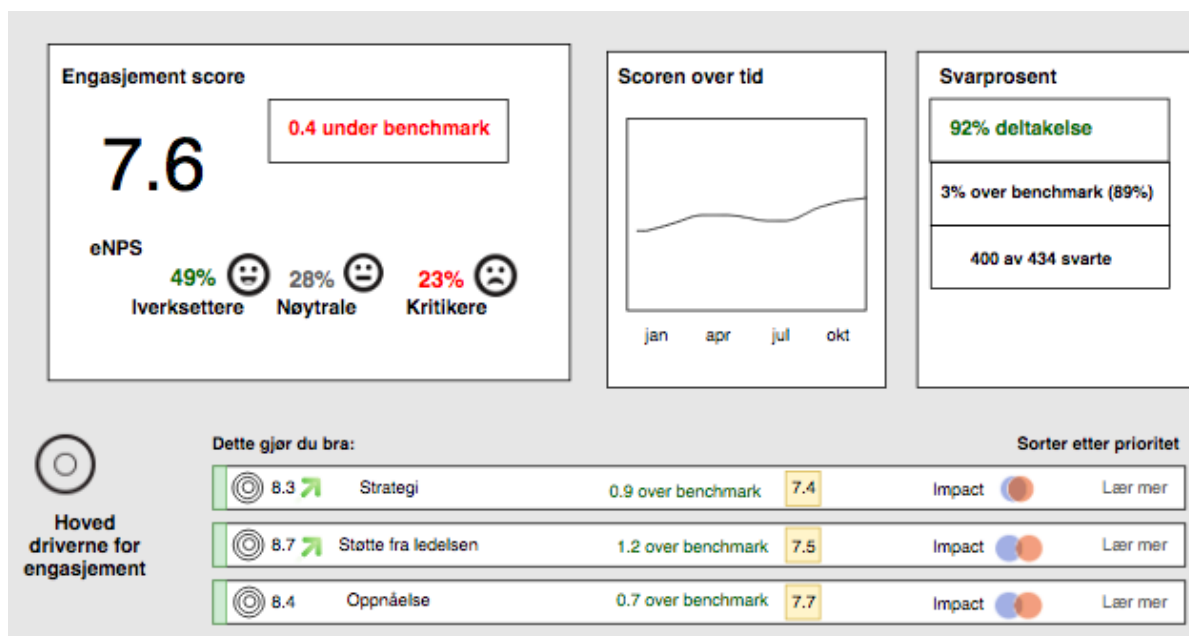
Engasjement score

7.6

0.4 under benchmark

eNPS

49% Iverksettere

28% Nøytrale

23% Kritikere

Scoren over tid

jan apr jul okt

Svarprosent

92% deltakelse

3% over benchmark (89%)

400 av 434 svarte

Hoved driverne for engasjement

Dette gjør du bra:

Sorter etter prioritet

| | | | | | |
|---|---|---|---|---|---|
| 8.3 | Strategi | 0.9 over benchmark | 7.4 | Impact | Lær mer |
| 8.7 | Støtte fra ledelsen | 1.2 over benchmark | 7.5 | Impact | Lær mer |
| 8.4 | Oppnåelse | 0.7 over benchmark | 7.7 | Impact | Lær mer |